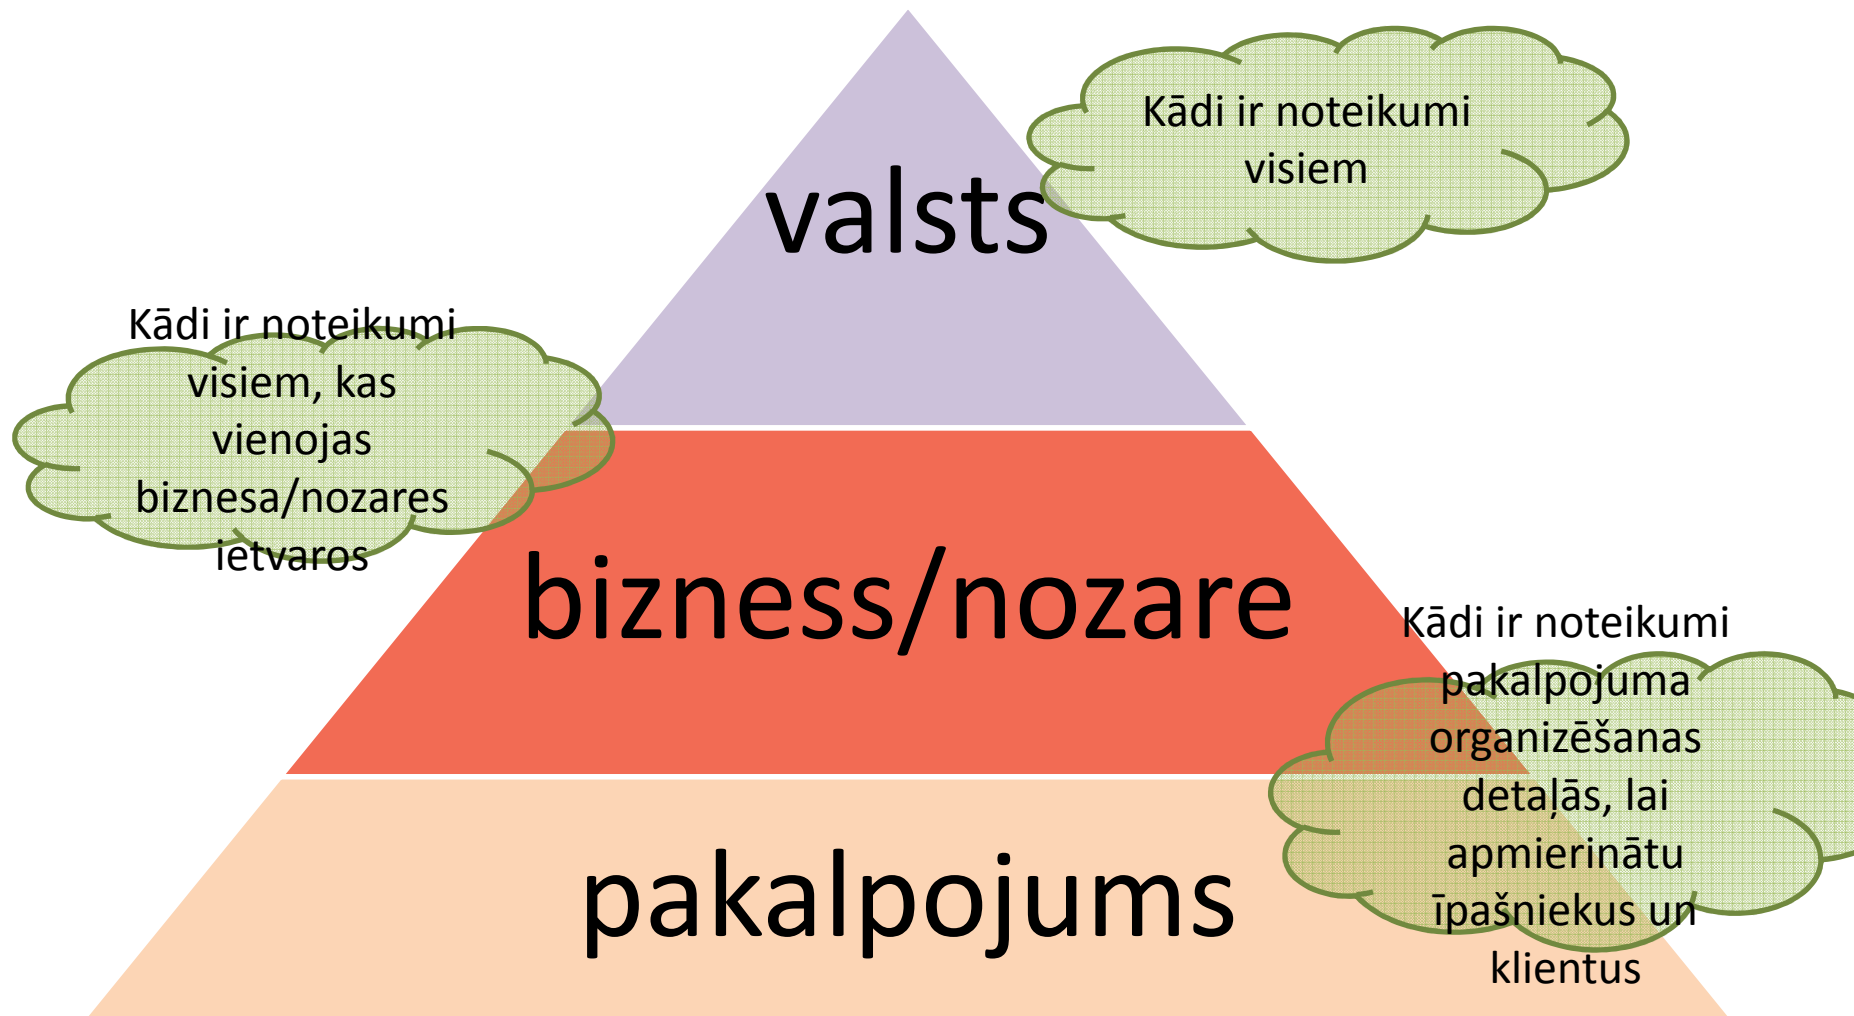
valsts

Kādi ir noteikumi visiem

Kādi ir noteikumi visiem, kas vienojas biznesa/nozares ietvaros

bizness/nozare

Kādi ir noteikumi pakalpojuma organizēšanas detaļās, lai apmierinātu īpašniekus un klientus

pakalpojums